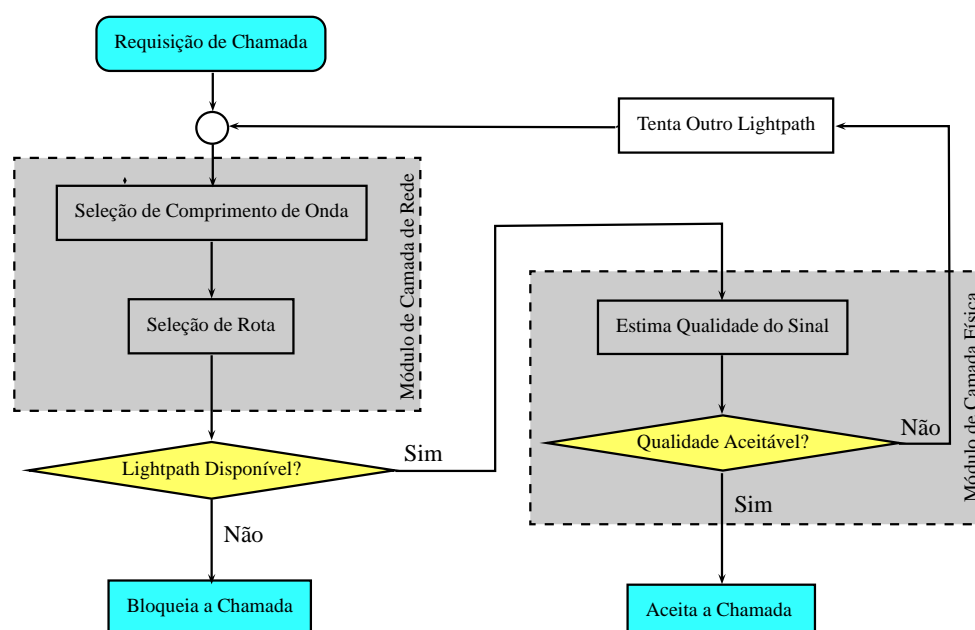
Requisição de Chamada

Tenta Outro Lightpath

Seleção de Comprimento de Onda

Módulo de Camada de Rede

Seleção de Rota

Estima Qualidade do Sinal

Módulo de Camada Física

Não

Qualidade Aceitável?

Lightpath Disponível?

Sim

Sim

Não

Bloqueia a Chamada

Aceita a Chamada